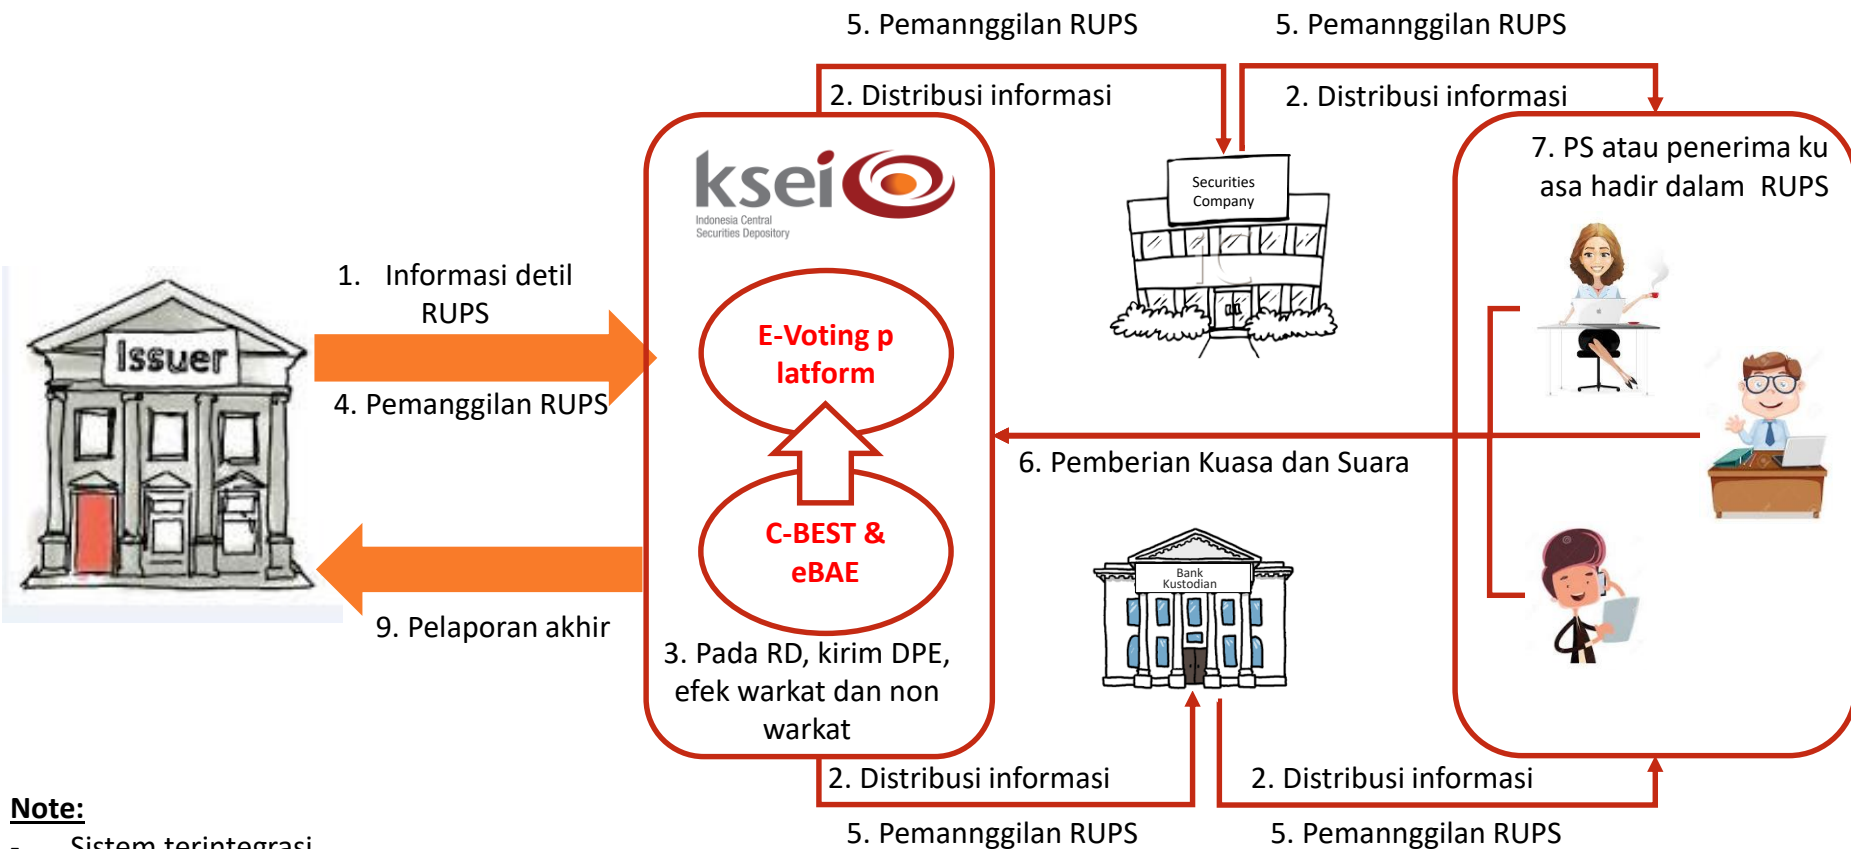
5. Pemannggilan RUPS

5. Pemannggilan RUPS

2. Distribusi informasi

2. Distribusi informasi

ksei
Indonesia Central Securities Depository

Securities Company

7. PS atau penerima kuasa hadir dalam RUPS

Issuer

1. Informasi detil RUPS

4. Pemanggilan RUPS

E-Voting platform

6. Pemberian Kuasa dan Suara

C-BEST & eBAE

9. Pelaporan akhir

Bank Kustodian

3. Pada RD, kirim DPE, efek warkat dan non warkat

2. Distribusi informasi

2. Distribusi informasi

Note:

- Sistem terintegrasi

5. Pemannggilan RUPS

5. Pemannggilan RUPS